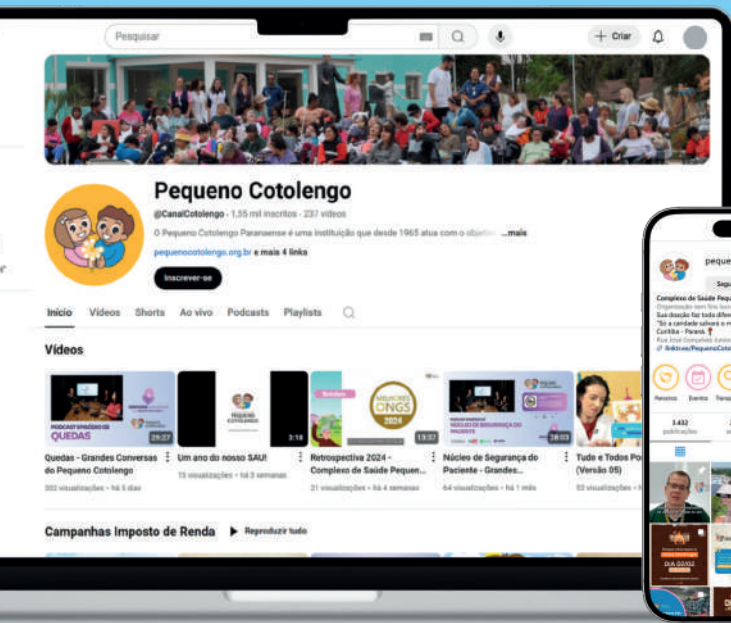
Pesquisar

+ Criar

Pequeno Cotolengo

@CanalCotolengo · 1,55 mil inscritos · 237 vídeos

O Pequeno Cotolengo Paranaense é uma instituição que desde 1965 atua com o objetivo ...mais

pequenocotolengo.org.br e mais 4 links

Inscrever-se

Início Vídeos Shorts Ao vivo Podcasts Playlists

Vídeos

PODCAST EPISÓDIO 06 QUEDAS

29:27

Quedas - Grandes Conversas do Pequeno Cotolengo

302 visualizações · há 5 dias

PEQUENO COTOLENGO

3:18

Um ano do nosso SAU!

15 visualizações · há 3 semanas

MELHORES ONGS 2024

13:57

Retrospectiva 2024 - Complexo de Saúde Pequen...

21 visualizações · há 4 semanas

NÚCLEO DE SEGURANÇA DO PACIENTE

28:03

Núcleo de Segurança do Paciente - Grandes...

64 visualizações · há 1 mês

Tudo e Todos Po (Versão 05)

53 visualizações · h

Campanhas Imposto de Renda

Reproduzir tudo

peque

Segu

Complexo de Saúde Pequ

Organização sem fins luc

Sua doação faz toda difer

"Só a caridade salvará o m

Curitiba - Paraná

Rua José Gonçalves Junior

linktr.ee/PequenoCoto

Parceiros Eventos Terap

3.432 publicações

DIA 03/02